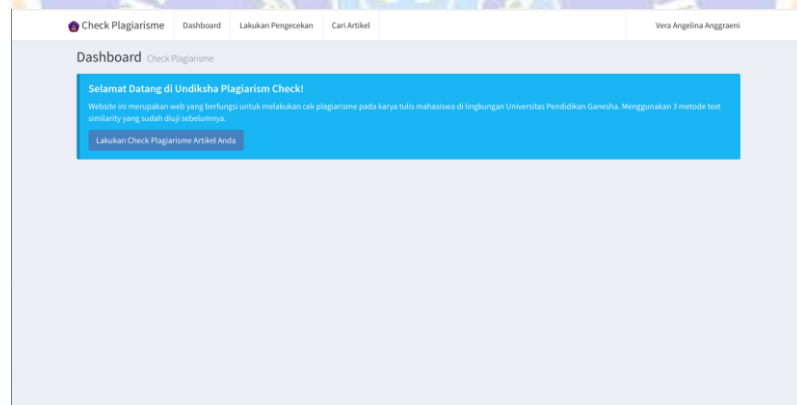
Check Plagiarisme Dashboard Lakukan Pengecekan Cari Artikel Vera Angelina Anggraeni

Dashboard Check Plagiarisme

Selamat Datang di Undiksha Plagiarism Check!

Website ini merupakan web yang berfungsi untuk melakukan cek plagiarisme pada karya tulis mahasiswa di lingkungan Universitas Pendidikan Ganesha. Menggunakan 3 metode text similarity yang sudah diuji sebelumnya.

Lakukan Check Plagiarisme Artikel Anda